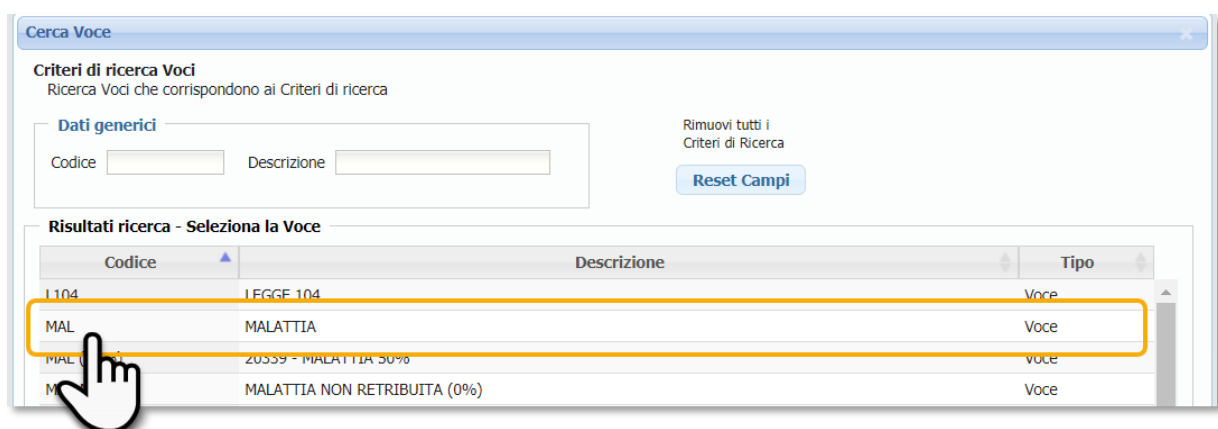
Cerca Voce

Criteri di ricerca Voci
Ricerca Voci che corrispondono ai Criteri di ricerca

Dati generici

Codice

Descrizione

Rimuovi tutti i Criteri di Ricerca

Reset Campi

Risultati ricerca - Seleziona la Voce

| Codice | Descrizione | Tipo |
|---|---|---|
| L104 | LEGGE 104 | Voce |
| MAL | MALATTIA | Voce |
| MAL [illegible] | 20339 - MALATTIA 50% | Voce |
| M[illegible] | MALATTIA NON RETRIBUITA (0%) | Voce |